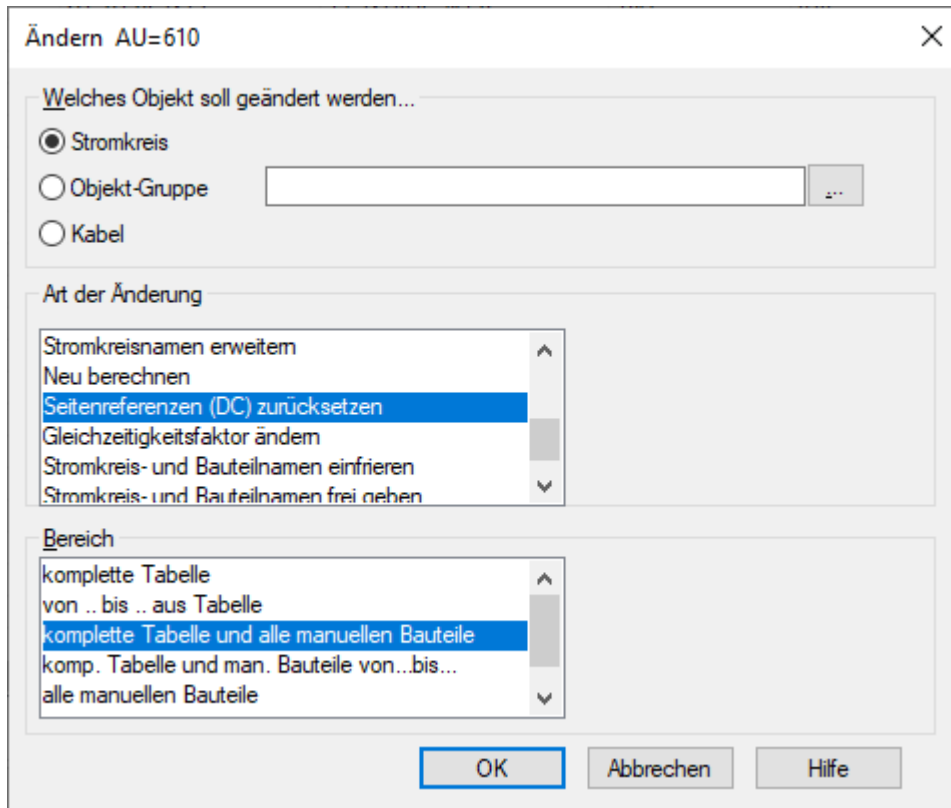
Ändern AU=610

Welches Objekt soll geändert werden...

Stromkreis

Objekt-Gruppe

...

Kabel

Art der Änderung

Stromkreisnamen erweitern
Neu berechnen
Seitenreferenzen (DC) zurücksetzen
Gleichzeitigkeitsfaktor ändern
Stromkreis- und Bauteilnamen einfrieren
Stromkreis- und Bauteilnamen frei geben

Bereich

komplette Tabelle
von .. bis .. aus Tabelle
komplette Tabelle und alle manuellen Bauteile
komp. Tabelle und man. Bauteile von...bis...
alle manuellen Bauteile

OK

Abbrechen

Hilfe